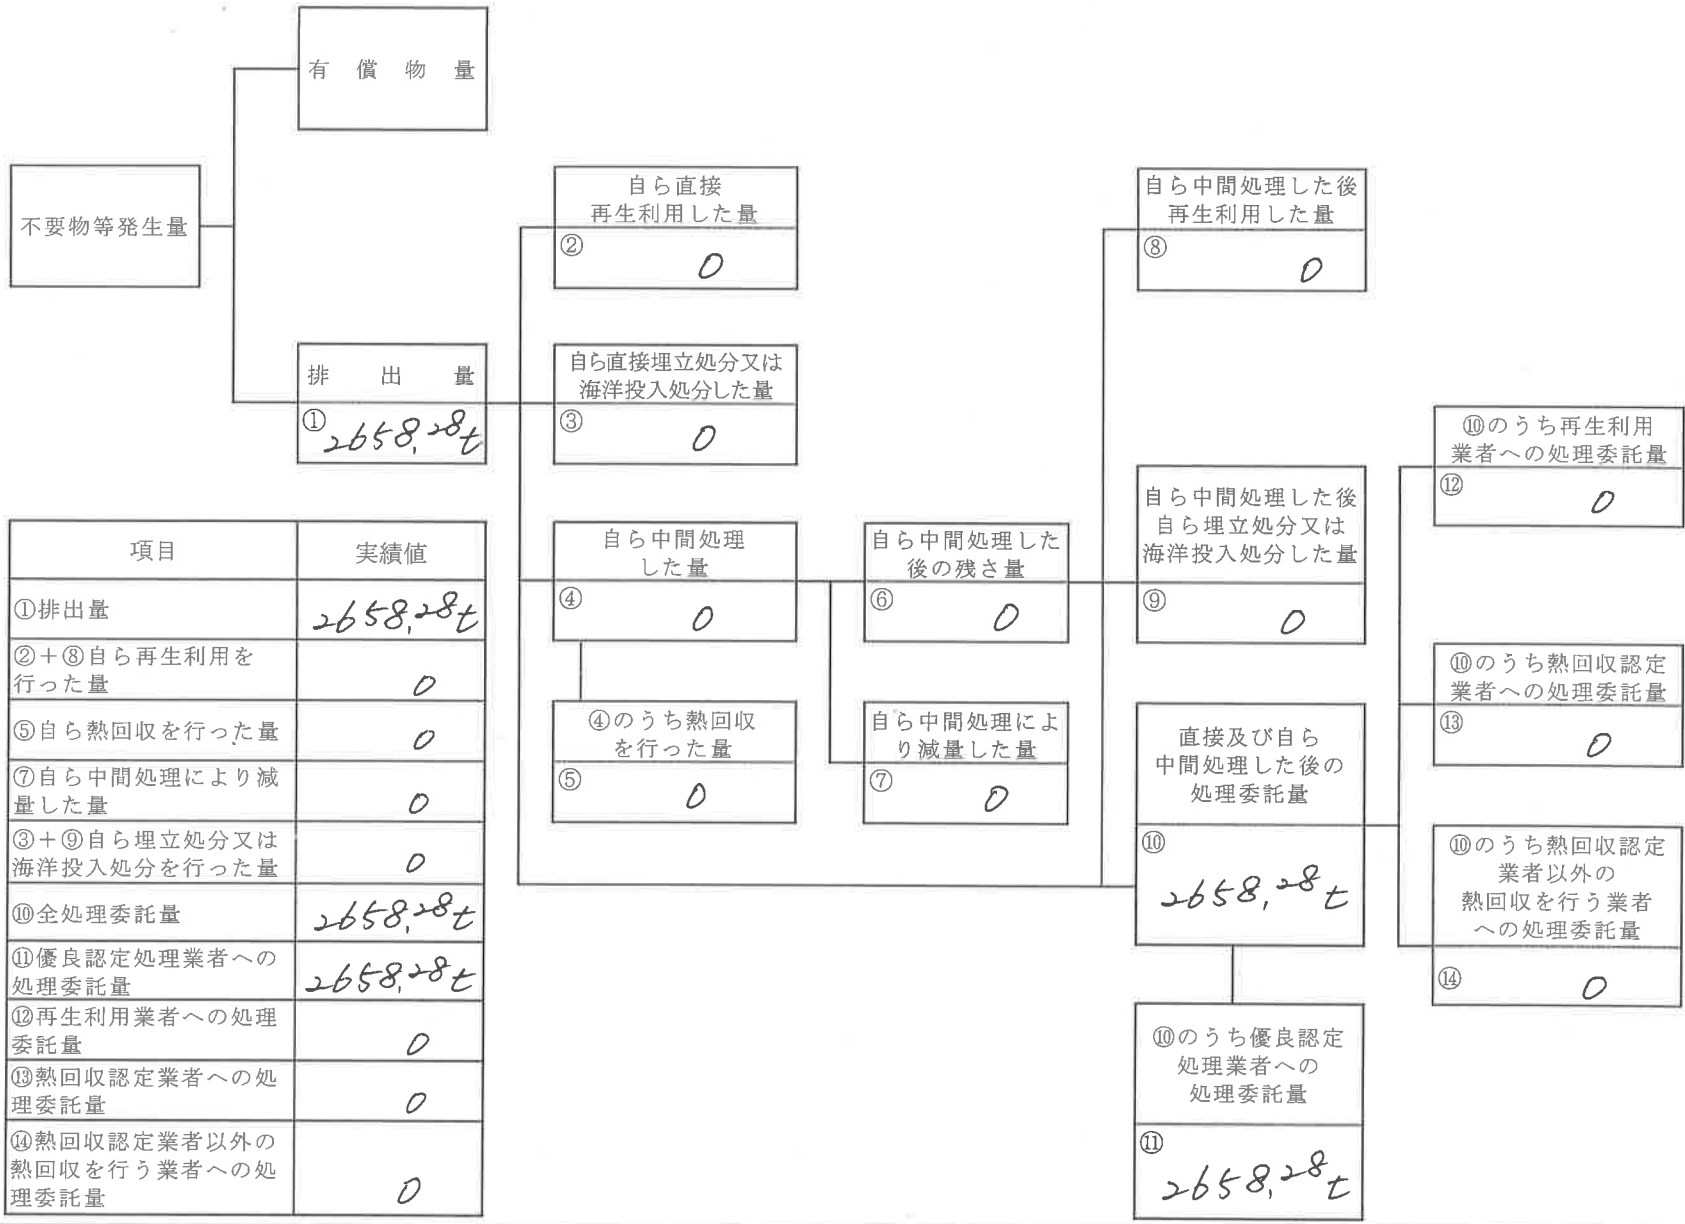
有償物量

不要物等発生量

排出量
① 2658.28t

自ら直接再生利用した量
② 0

自ら直接埋立処分又は海洋投入処分した量
③ 0

自ら中間処理した量
④ 0

④のうち熱回収を行った量
⑤ 0

自ら中間処理した後の残さ量
⑥ 0

自ら中間処理により減量した量
⑦ 0

自ら中間処理した後再生利用した量
⑧ 0

自ら中間処理した後自ら埋立処分又は海洋投入処分した量
⑨ 0

直接及び自ら中間処理した後の処理委託量
⑩ 2658.28t

⑩のうち優良認定処理業者への処理委託量
⑪ 2658.28t

⑩のうち再生利用業者への処理委託量
⑫ 0

⑩のうち熱回収認定業者への処理委託量
⑬ 0

⑩のうち熱回収認定業者以外の熱回収を行う業者への処理委託量
⑭ 0

| 項目 | 実績値 |
|---|---|
| ①排出量 | 2658.28t |
| ②+⑧自ら再生利用を行った量 | 0 |
| ⑤自ら熱回収を行った量 | 0 |
| ⑦自ら中間処理により減量した量 | 0 |
| ③+⑨自ら埋立処分又は海洋投入処分を行った量 | 0 |
| ⑩全処理委託量 | 2658.28t |
| ⑪優良認定処理業者への処理委託量 | 2658.28t |
| ⑫再生利用業者への処理委託量 | 0 |
| ⑬熱回収認定業者への処理委託量 | 0 |
| ⑭熱回収認定業者以外の熱回収を行う業者への処理委託量 | 0 |